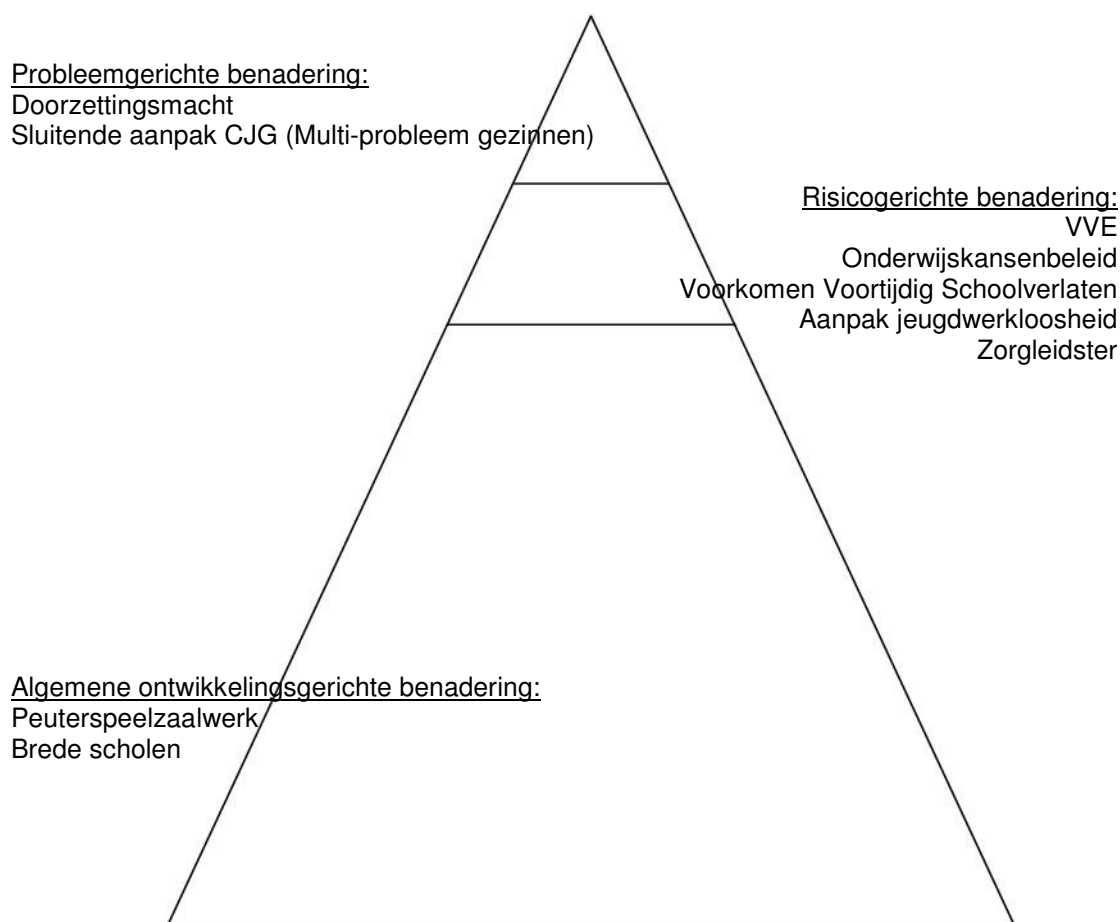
Probleemgerichte benadering:
Doorzettingsmacht
Sluitende aanpak CJG (Multi-probleem gezinnen)

Risicogerichte benadering:
VVE
Onderwijskansenbeleid
Voorkomen Voortijdig Schoolverlaten
Aanpak jeugdwerkloosheid
Zorgleidster

Algemene ontwikkelingsgerichte benadering:
Peuterspeelzaalwerk
Brede scholen